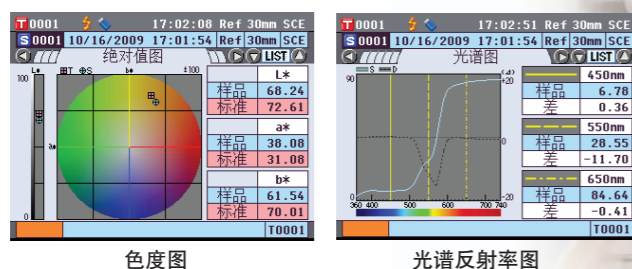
T0001 17:02:08 Ref 30mm SCE
S 0001 10/16/2009 17:01:54 Ref 30mm SCE
绝对值图
LIST
L* T S b* ±100
100
a*
0
L*
样品 68.24
标准 72.61
a*
样品 38.08
标准 31.08
b*
样品 61.54
标准 70.01
T0001

T0001 17:02:51 Ref 30mm SCE
S 0001 10/16/2009 17:01:54 Ref 30mm SCE
光谱图
LIST
S D (Δ)
90
+20
0
-20
0
360 400 500 600 700 740
450nm
样品 6.78
差 0.36
550nm
样品 28.55
差 -11.70
650nm
样品 84.64
差 -0.41
T0001

色度图

光谱反射率图